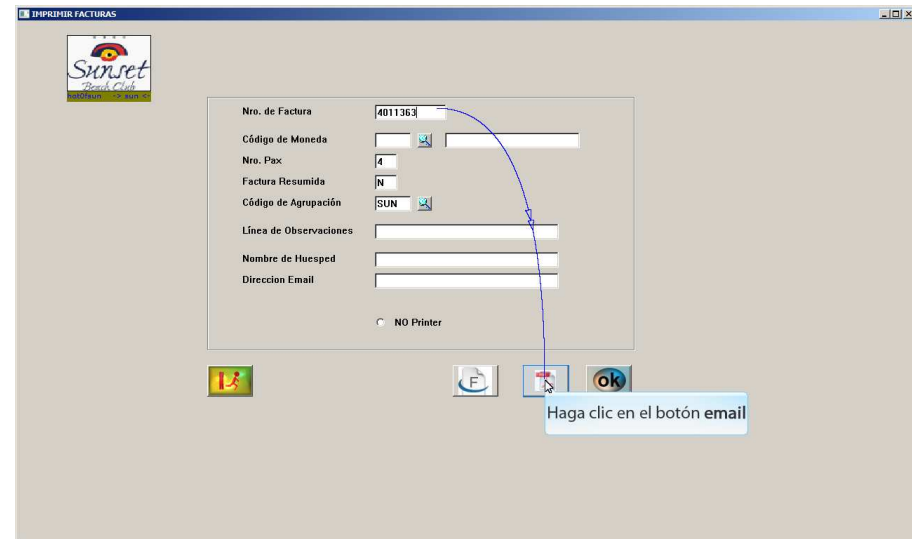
IMPRIMIR FACTURAS

Sunset
Beach Club
hot0fsun -> sun <-

Nro. de Factura 4011363
Código de Moneda
Nro. Pax 4
Factura Resumida N
Código de Agrupación SUN
Línea de Observaciones
Nombre de Huesped
Direccion Email

NO Printer

F

ok

Haga clic en el botón **email**